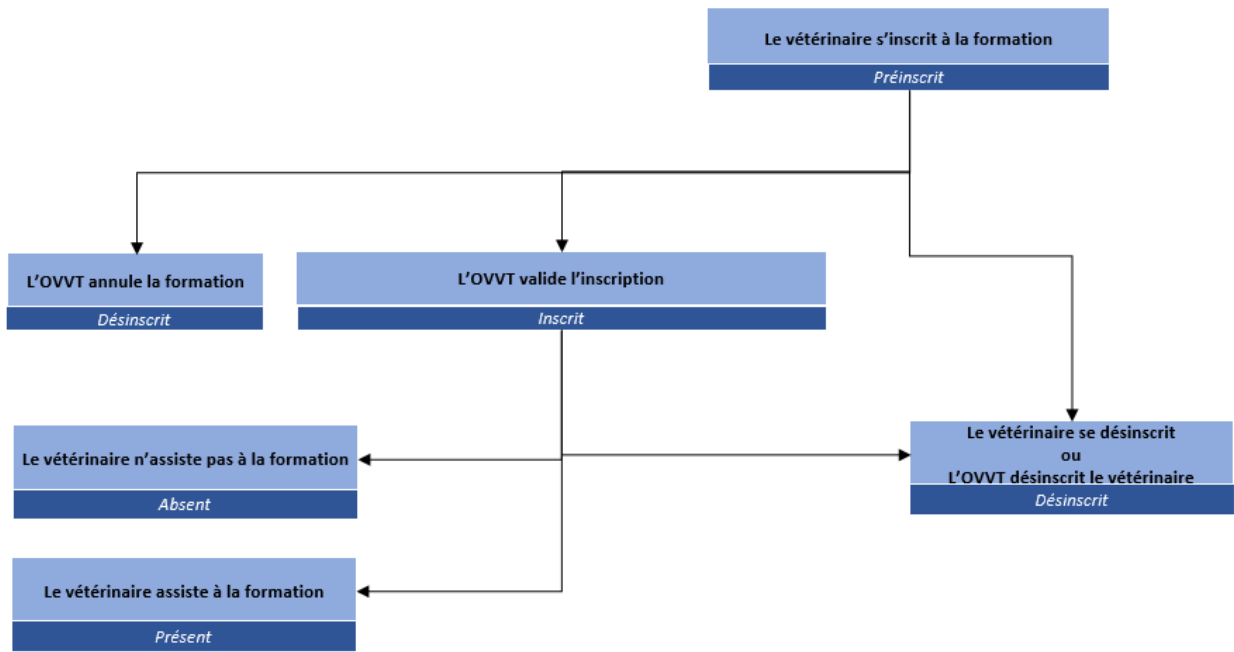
Le vétérinaire s'inscrit à la formation
Préinscrit

L'OVVT annule la formation
Désinscrit

L'OVVT valide l'inscription
Inscrit

Le vétérinaire n'assiste pas à la formation
Absent

Le vétérinaire se désinscrit
ou
L'OVVT désinscrit le vétérinaire
Désinscrit

Le vétérinaire assiste à la formation
Présent